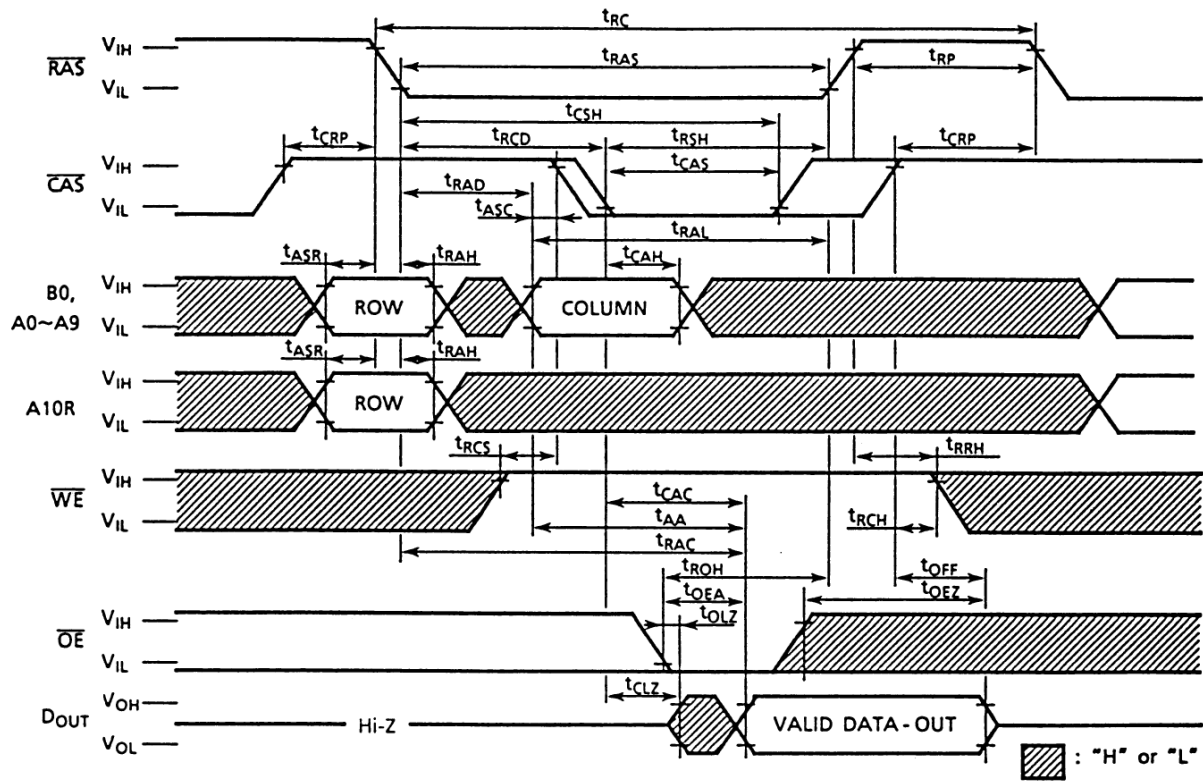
$t_{RC}$
$V_{IH}$
$\overline{RAS}$
$V_{IL}$
$t_{RAS}$
$t_{RP}$
$t_{CSH}$
$t_{CRP}$
$t_{RCD}$
$t_{RSH}$
$t_{CRP}$
$V_{IH}$
$t_{CAS}$
$\overline{CAS}$
$t_{RAD}$
$V_{IL}$
$t_{ASC}$
$t_{RAL}$
$t_{ASR}$
$t_{RAH}$
$t_{CAH}$
$V_{IH}$
B0, A0~A9
ROW
COLUMN
$V_{IL}$
$t_{ASR}$
$t_{RAH}$
$V_{IH}$
A10R
ROW
$V_{IL}$
$t_{RCS}$
$t_{RRH}$
$V_{IH}$
$\overline{WE}$
$V_{IL}$
$t_{CAC}$
$t_{AA}$
$t_{RCH}$
$t_{RAC}$
$t_{ROH}$
$t_{OFF}$
$t_{OEA}$
$t_{OEZ}$
$t_{OLZ}$
$V_{IH}$
$\overline{OE}$
$V_{IL}$
$t_{CLZ}$
$D_{OUT}$
$V_{OH}$
Hi-Z
VALID DATA-OUT
$V_{OL}$
: "H" or "L"